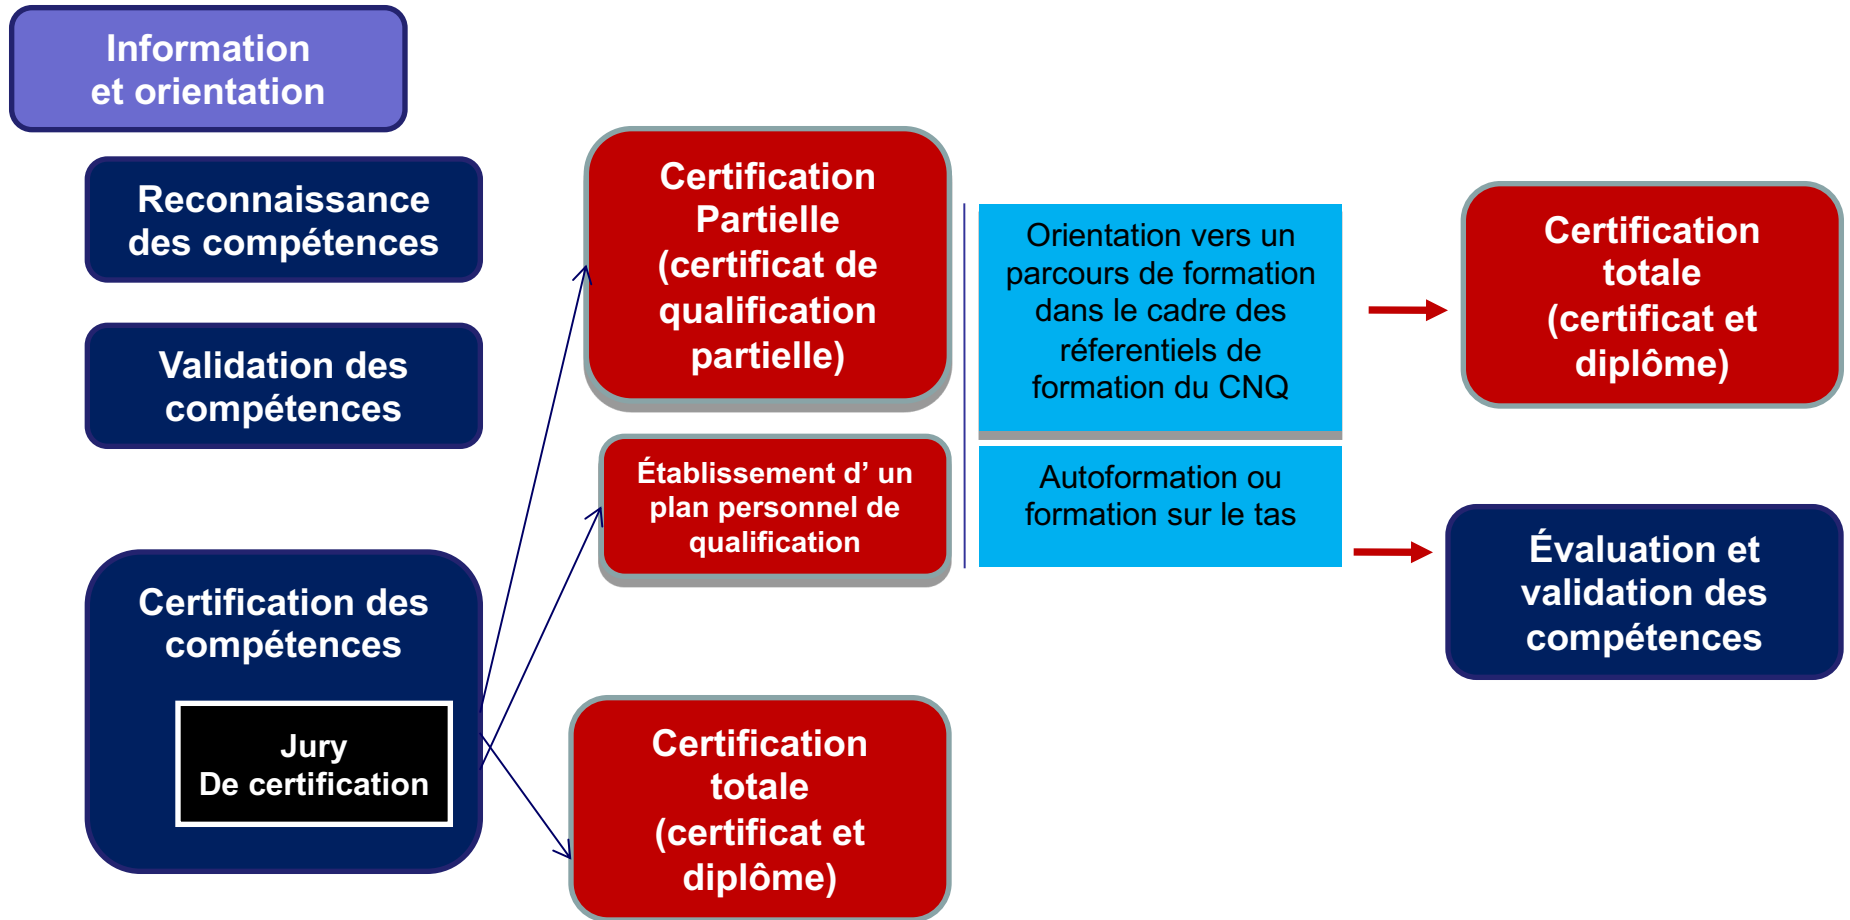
Information et orientation

Reconnaissance des compétences

Validation des compétences

Certification des compétences

Jury De certification

Certification Partielle (certificat de qualification partielle)

Établissement d' un plan personnel de qualification

Certification totale (certificat et diplôme)

Orientation vers un parcours de formation dans le cadre des réferentiels de formation du CNQ

Autoformation ou formation sur le tas

Certification totale (certificat et diplôme)

Évaluation et validation des compétences